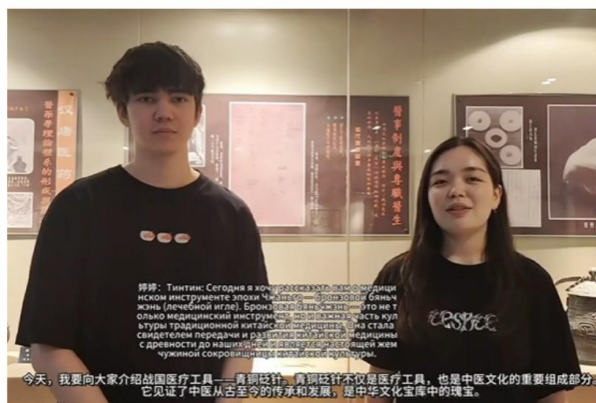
醫家考據 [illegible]

醫事制度與養護醫生

婷婷：Тинтин: Сегодня я хочу рассказать вам о медицинском инструменте эпохи Чжаньго — бронзовой бяньчжэнь (лечебной игле). Бронзовая бяньчжэнь — это не только медицинский инструмент, но и важная часть культуры традиционной китайской медицины. Она стала свидетелем передачи и развития китайской медицины с древности до наших дней и является частью жемчужной сокровищницы китайской культуры.

今天，我要向大家介绍战国医疗工具——青铜砭针。青铜砭针不仅是医疗工具，也是中医文化的重要组成部分。它见证了中医从古至今的传承和发展，是中华文化宝库中的瑰宝。

ESPIE